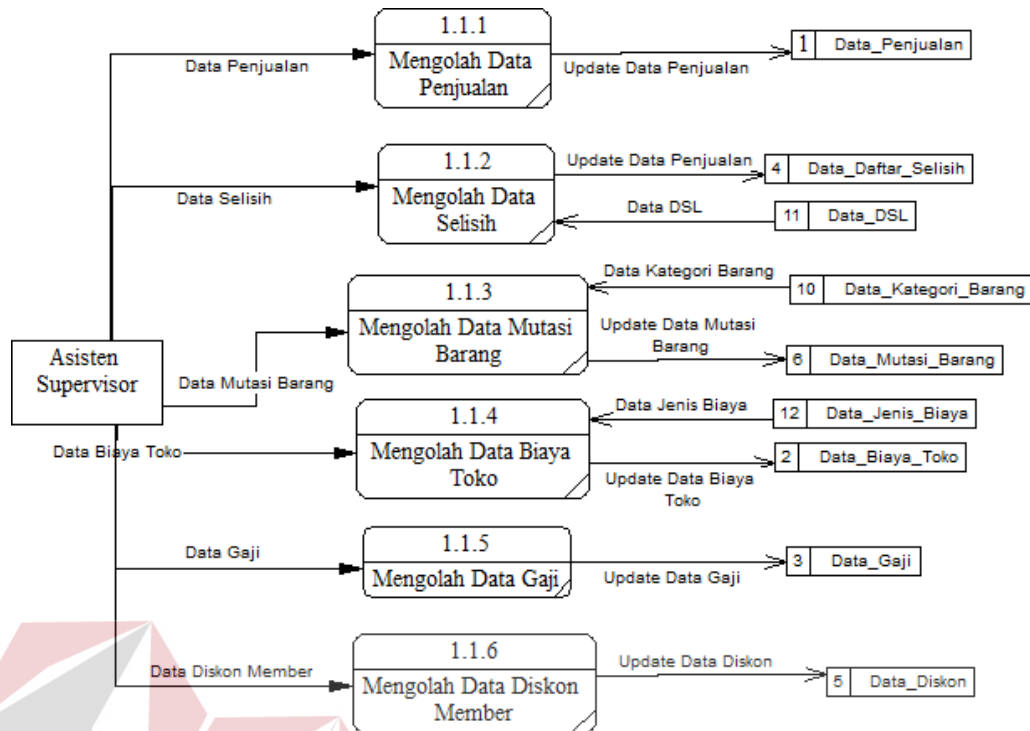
1.1.1
Mengolah Data Penjualan

Data Penjualan

Update Data Penjualan

1 Data_Penjualan

1.1.2
Mengolah Data Selisih

Data Selisih

Update Data Penjualan

4 Data_Daftar_Selisih

Data DSL

11 Data_DSL

Data Kategori Barang

10 Data_Kategori_Barang

1.1.3
Mengolah Data Mutasi Barang

Update Data Mutasi Barang

6 Data_Mutasi_Barang

Asisten Supervisor

Data Mutasi Barang

Data Jenis Biaya

12 Data_Jenis_Biaya

1.1.4
Mengolah Data Biaya Toko

Data Biaya Toko

2 Data_Biaya_Toko

Update Data Biaya Toko

1.1.5
Mengolah Data Gaji

Data Gaji

Update Data Gaji

3 Data_Gaji

1.1.6
Mengolah Data Diskon Member

Data Diskon Member

Update Data Diskon

5 Data_Diskon